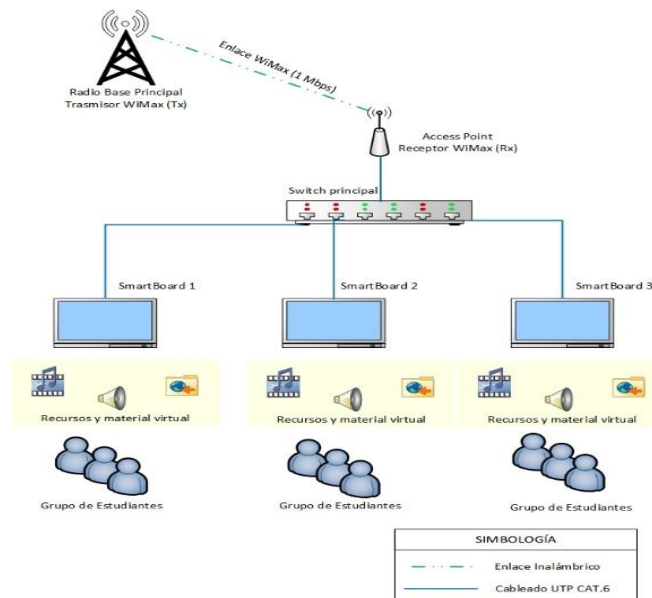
Enlace WiMax (1 Mbps)

Radio Base Principal
Trasmisor WiMax (Tx)

Access Point
Receptor WiMax (Rx)

Switch principal

SmartBoard 1

SmartBoard 2

SmartBoard 3

Recursos y material virtual

Recursos y material virtual

Recursos y material virtual

Grupo de Estudiantes

Grupo de Estudiantes

Grupo de Estudiantes

SIMBOLOGÍA
Enlace Inalámbrico
Cableado UTP CAT.6